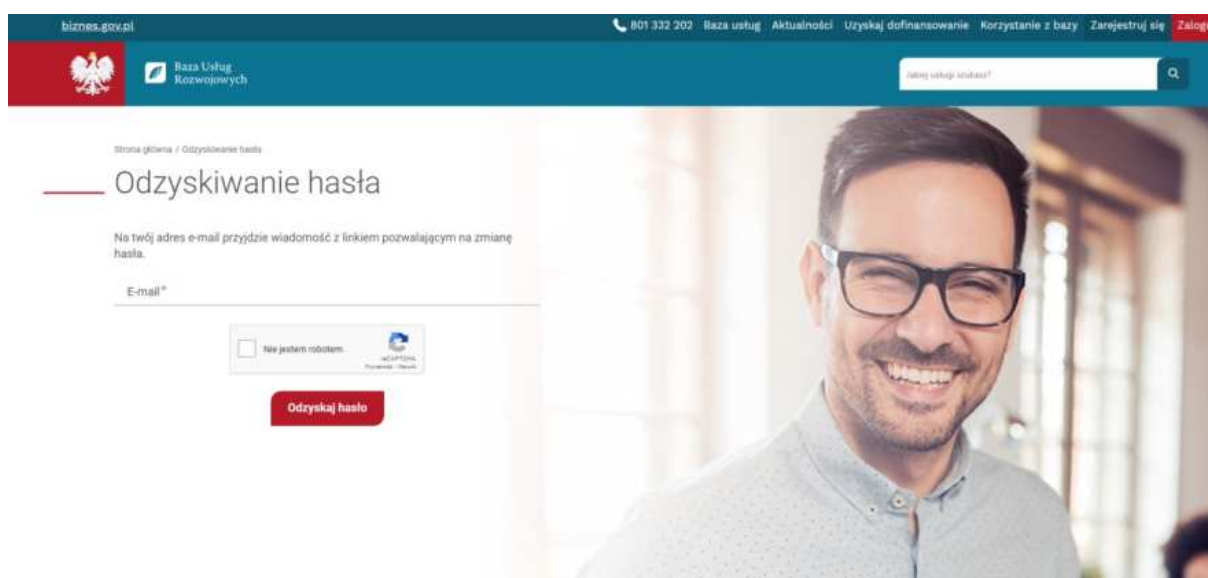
biznes.gov.pl

801 332 202 Baza usług Aktualności Uzyskaj dofinansowanie Korzystanie z bazy Zarejestruj się Zalog

Baza Usług Rozwojowych

Jakiej usługi szukasz?

Strona główna / Odzyskiwanie hasła

Odzyskiwanie hasła

Na twój adres e-mail przyjdzie wiadomość z linkiem pozwalającym na zmianę hasła.

E-mail*

Nie jestem robotem

reCAPTCHA
Prywatność - Warunki

Odzyskaj hasło